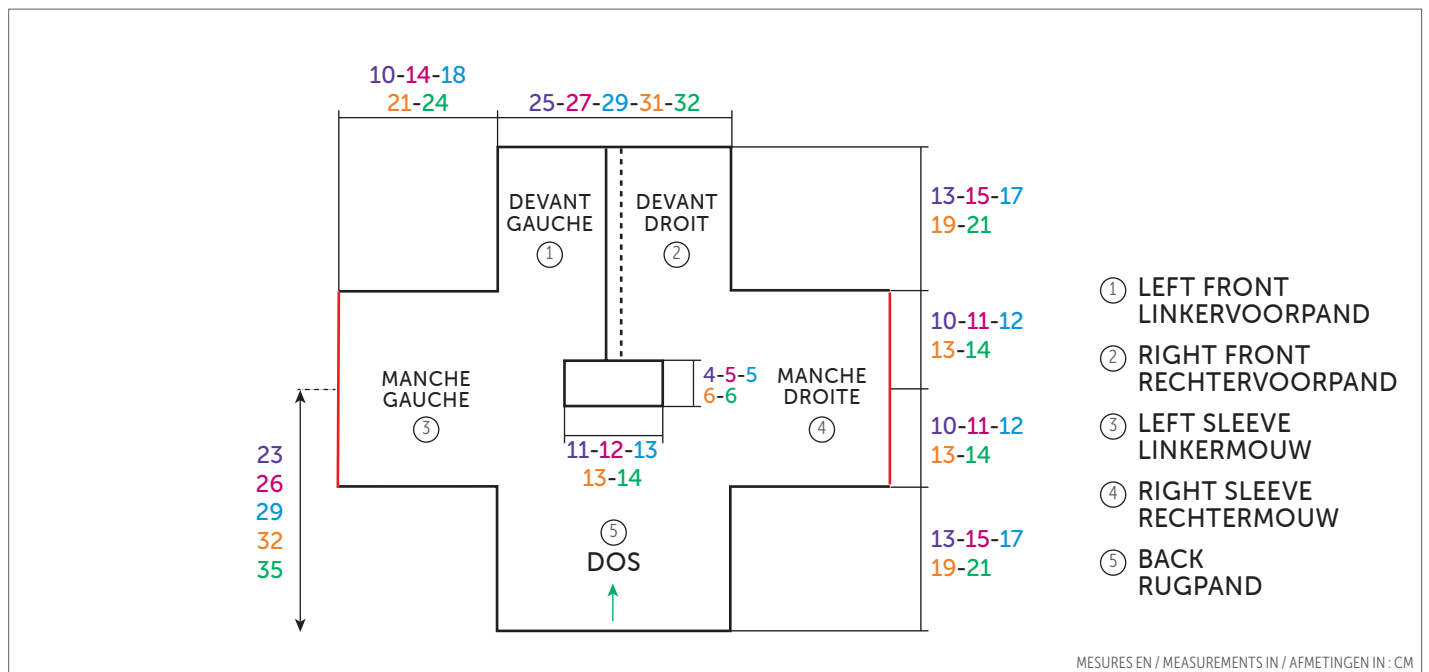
10-14-18
21-24

25-27-29-31-32

DEVANT GAUCHE
①

DEVANT DROIT
②

13-15-17
19-21

10-11-12
13-14

MANCHE GAUCHE
③

4-5-5
6-6

MANCHE DROITE
④

10-11-12
13-14

23
26
29
32
35

11-12-13
13-14

⑤
DOS

13-15-17
19-21

① LEFT FRONT
LINKERVOORPAND

② RIGHT FRONT
RECHTERVOORPAND

③ LEFT SLEEVE
LINKERMOUW

④ RIGHT SLEEVE
RECHTERMOUW

⑤ BACK
RUGPAND

MESURES EN / MEASUREMENTS IN / AFMETINGEN IN : CM